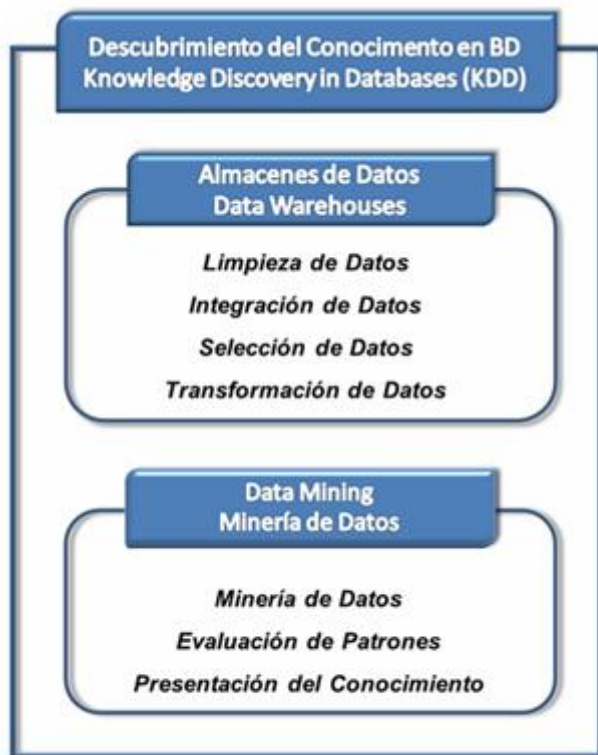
Descubrimiento del Conocimento en BD
Knowledge Discovery in Databases (KDD)

Almacenes de Datos
Data Warehouses

Limpieza de Datos
Integración de Datos
Selección de Datos
Transformación de Datos

Data Mining
Minería de Datos

Minería de Datos
Evaluación de Patrones
Presentación del Conocimiento